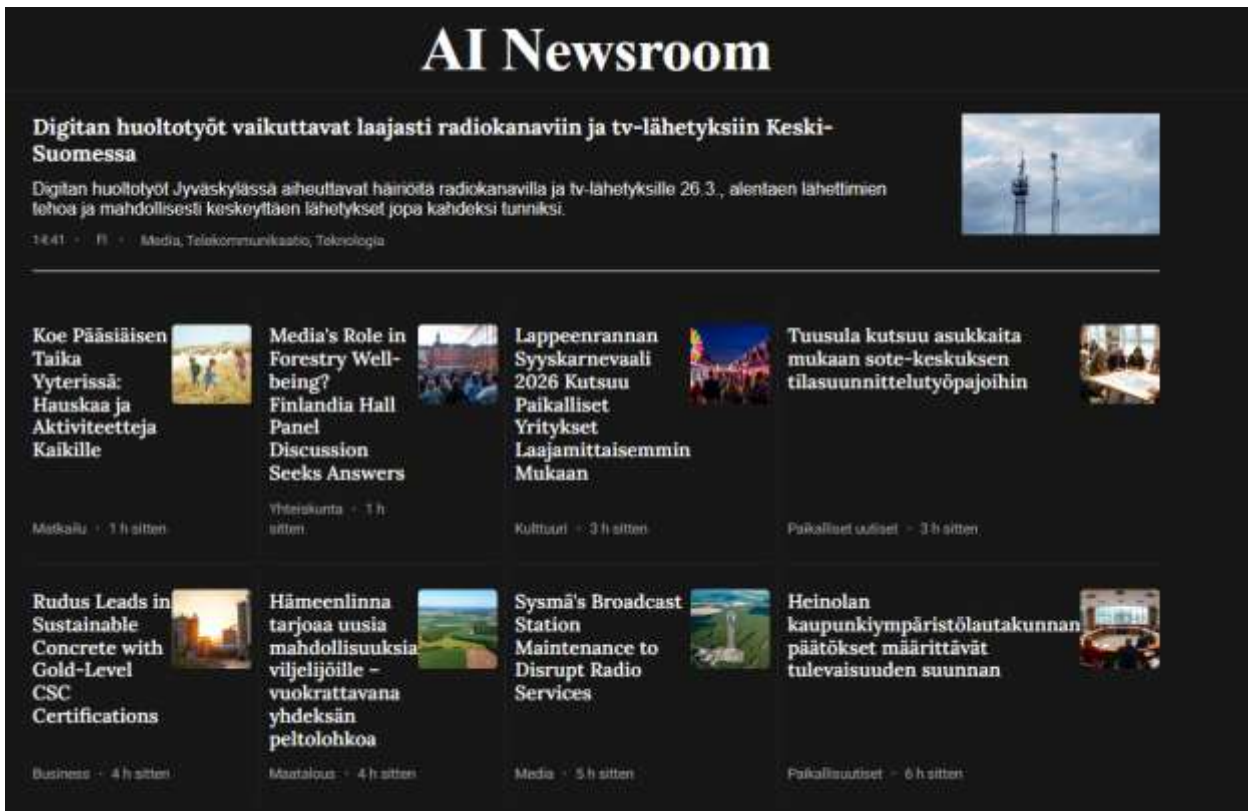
AI Newsroom

Digitan huoltotyöt vaikuttavat laajasti radiokanaviin ja tv-lähetyksiin Keski-Suomessa

Digitan huoltotyöt Jyväskylässä aiheuttavat häiriöitä radiokanavilla ja tv-lähetyksille 26.3., alentaen lähettimien tehoa ja mahdollisesti keskeyttäen lähetykset jopa kahdeksi tunniksi.

14:41 · FI · Media, Telekommunikaatio, Teknologia

Koe Pääsiäisen Taika Yyterissä: Hauskaa ja Aktiviteetteja Kaikille

Matkailu · 1 h sitten

Media's Role in Forestry Well-being? Finlandia Hall Panel Discussion Seeks Answers

Yhteiskunta · 1 h sitten

Lappeenrannan Syyskarnevaali 2026 Kutsuu Paikalliset Yritykset Laajamittaisemmin Mukaan

Kulttuuri · 3 h sitten

Tuusula kutsuu asukkaita mukaan sote-keskuksen tilasuunnittelutyöpajoihin

Paikalliset uutiset · 3 h sitten

Rudus Leads in Sustainable Concrete with Gold-Level CSC Certifications

Business · 4 h sitten

Hämeenlinna tarjoaa uusia mahdollisuuksia viljelijöille – vuokrattavana yhdeksän peltolohkoa

Maatalous · 4 h sitten

Sysmä's Broadcast Station Maintenance to Disrupt Radio Services

Media · 5 h sitten

Heinolan kaupunkiympäristölautakunnan päätökset määrittävät tulevaisuuden suunnan

Paikallisuutiset · 6 h sitten